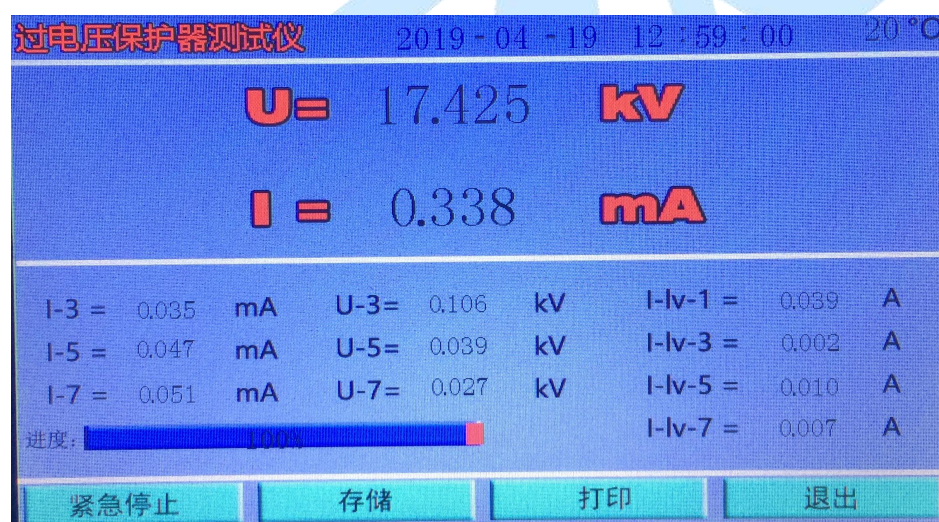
过电压保护器测试仪 2019 - 04 - 19 12 : 59 : 00 20 °C

U= 17.425 kV

I = 0.338 mA

I-3 = 0.035 mA U-3= 0.106 kV I-lv-1 = 0.039 A
I-5 = 0.047 mA U-5= 0.039 kV I-lv-3 = 0.002 A
I-7 = 0.051 mA U-7= 0.027 kV I-lv-5 = 0.010 A
进度: 100% I-lv-7 = 0.007 A

紧急停止 存储 打印 退出